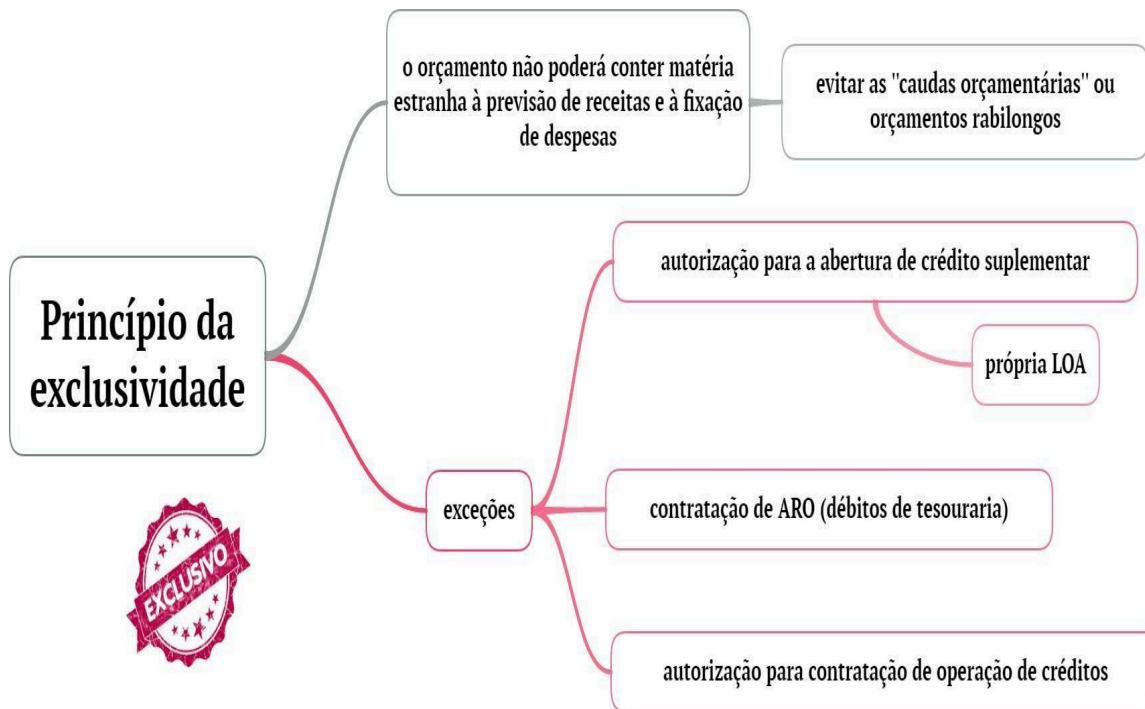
Princípio da exclusividade

o orçamento não poderá conter matéria estranha à previsão de receitas e à fixação de despesas

evitar as "caudas orçamentárias" ou orçamentos rabilongos

exceções

autorização para a abertura de crédito suplementar

própria LOA

contratação de ARO (débitos de tesouraria)

autorização para contratação de operação de créditos

EXCLUSIVO